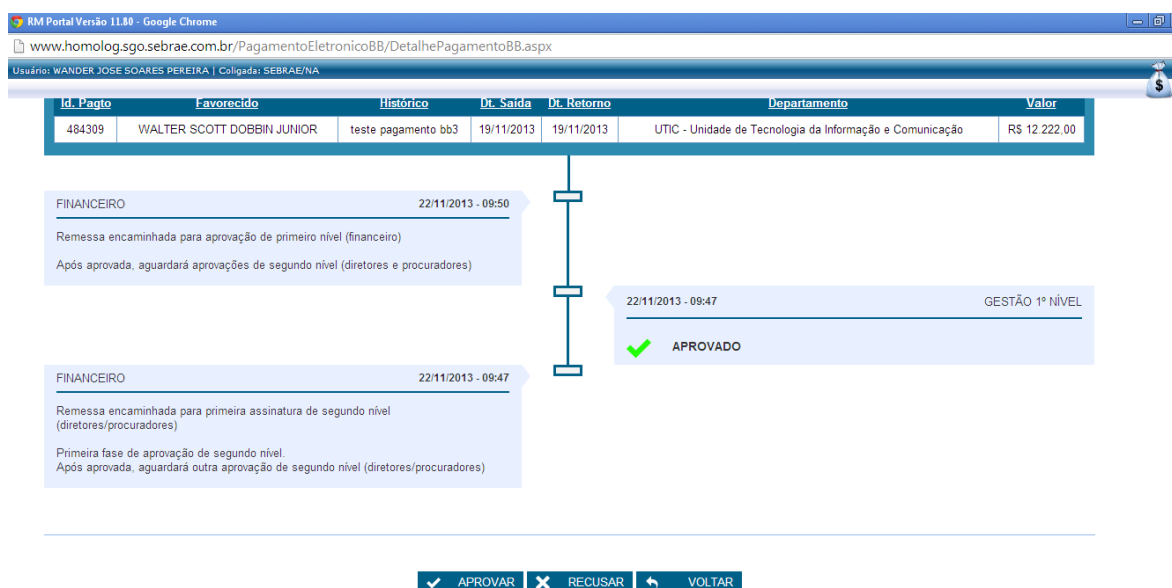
RM Portal Versão 11.80 - Google Chrome

www.homolog.sgo.sebrae.com.br/PagamentoEletronicoBB/DetalhePagamentoBB.aspx

Usuário: WANDER JOSE SOARES PEREIRA | Coligada: SEBRAE/NA

| Id. Pagto | Favorecido | Histórico | Dt. Saída | Dt. Retorno | Departamento | Valor |
|---|---|---|---|---|---|---|
| 484309 | WALTER SCOTT DOBBIN JUNIOR | teste pagamento bb3 | 19/11/2013 | 19/11/2013 | UTIC - Unidade de Tecnologia da Informação e Comunicação | R$ 12.222,00 |

FINANCEIRO 22/11/2013 - 09:50

Remessa encaminhada para aprovação de primeiro nível (financeiro)

Após aprovada, aguardará aprovações de segundo nível (diretores e procuradores)

22/11/2013 - 09:47 GESTÃO 1º NÍVEL

APROVADO

FINANCEIRO 22/11/2013 - 09:47

Remessa encaminhada para primeira assinatura de segundo nível (diretores/procuradores)

Primeira fase de aprovação de segundo nível.
Após aprovada, aguardará outra aprovação de segundo nível (diretores/procuradores)

APROVAR RECUSAR VOLTAR